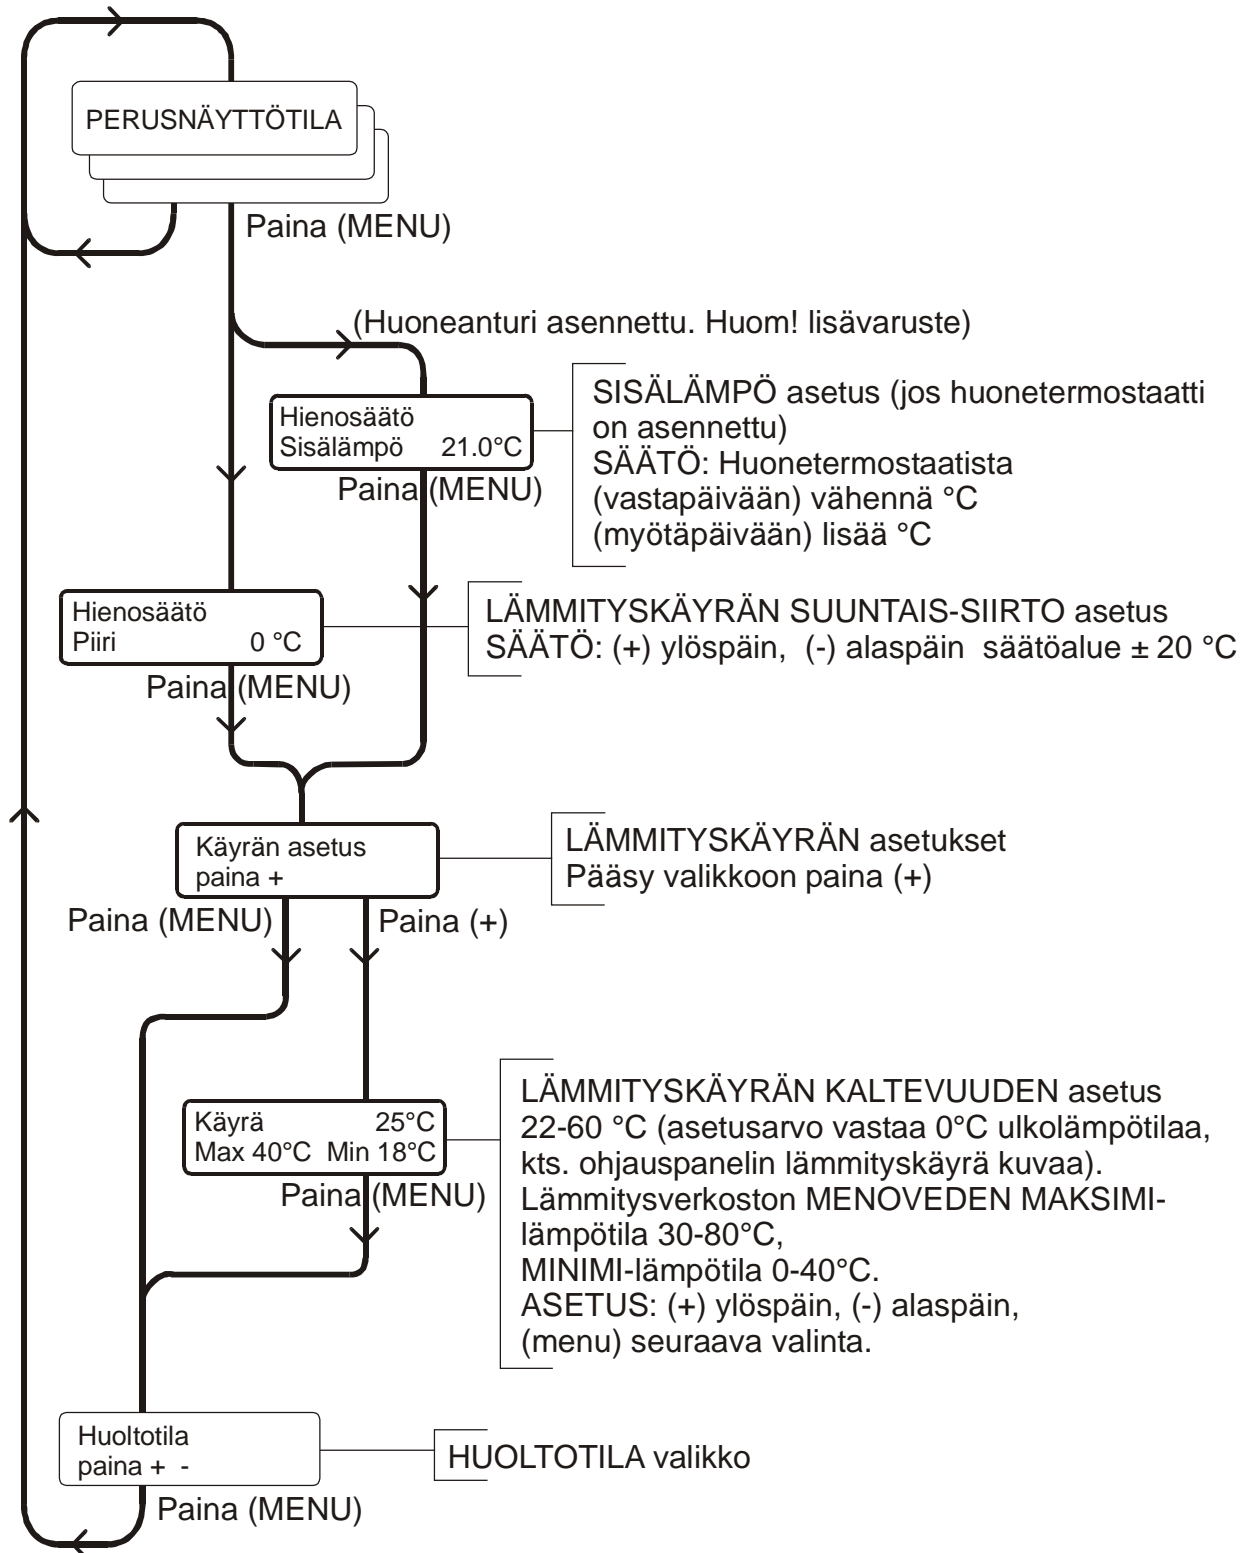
PERUSNÄYTTÖTILA

Paina (MENU)

(Huoneanturi asennettu. Huom! lisävaruste)

Hienosäätö
Sisälämpö 21.0°C

SISÄLÄMPÖ asetus (jos huonetermostaatti on asennettu)
SÄÄTÖ: Huonetermostaatista
(vastapäivään) vähennä °C
(myötäpäivään) lisää °C

Paina (MENU)

Hienosäätö
Piiri 0 °C

LÄMMITYSKÄYRÄN SUUNTAIS-SIIRTO asetus
SÄÄTÖ: (+) ylöspäin, (-) alaspäin säätöalue ± 20 °C

Paina (MENU)

Käyrän asetus
paina +

LÄMMITYSKÄYRÄN asetukset
Pääsy valikkoon paina (+)

Paina (MENU)

Paina (+)

Käyrä 25°C
Max 40°C Min 18°C

LÄMMITYSKÄYRÄN KALTEVUUDEN asetus
22-60 °C (asetusarvo vastaa 0°C ulkolämpötilaa, kts. ohjauspanelin lämmityskäyrä kuvaa).
Lämmitysverkoston MENOVEDEN MAKSIMIlämpötila 30-80°C,
MINIMI-lämpötila 0-40°C.
ASETUS: (+) ylöspäin, (-) alaspäin,
(menu) seuraava valinta.

Paina (MENU)

Huoltotila
paina + -

HUOLTOTILA valikko

Paina (MENU)